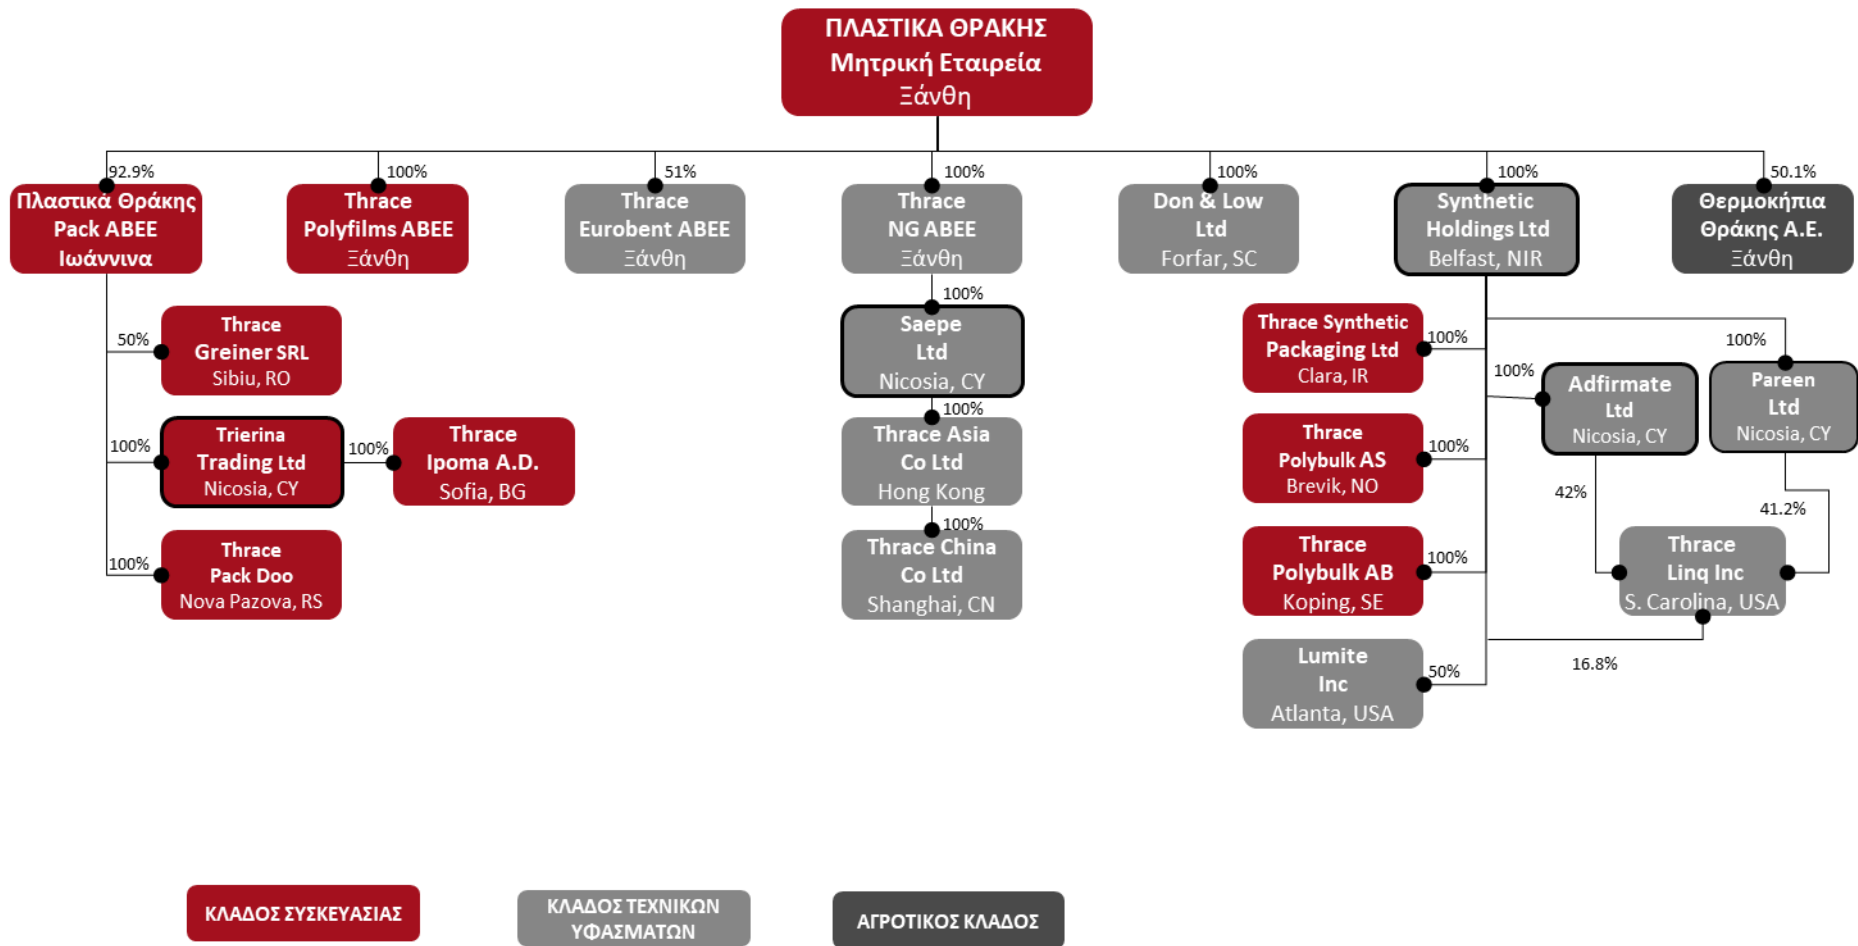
ΠΛΑΣΤΙΚΑ ΘΡΑΚΗΣ
Μητρική Εταιρεία
Ξάνθη

92.9%
Πλαστικά Θράκης Pack ΑΒΕΕ
Ιωάννινα

100%
Thrace Polyfilms ABEE
Ξάνθη

51%
Thrace Eurobent ABEE
Ξάνθη

100%
Thrace NG ABEE
Ξάνθη

100%
Don & Low Ltd
Forfar, SC

100%
Synthetic Holdings Ltd
Belfast, NIR

50.1%
Θερμοκήπια Θράκης Α.Ε.
Ξάνθη

50%
Thrace Greiner SRL
Sibiu, RO

100%
Trierina Trading Ltd
Nicosia, CY

100%
Thrace Ipoma A.D.
Sofia, BG

100%
Thrace Pack Doo
Nova Pazova, RS

100%
Saepe Ltd
Nicosia, CY

100%
Thrace Asia Co Ltd
Hong Kong

100%
Thrace China Co Ltd
Shanghai, CN

Thrace Synthetic Packaging Ltd
Clara, IR
100%

Thrace Polybulk AS
Brevik, NO
100%

Thrace Polybulk AB
Koping, SE
100%

Lumite Inc
Atlanta, USA
50%

100%
Adfirmate Ltd
Nicosia, CY

100%
Pareen Ltd
Nicosia, CY

42%
41.2%
Thrace Linq Inc
S. Carolina, USA

16.8%

ΚΛΑΔΟΣ ΣΥΣΚΕΥΑΣΙΑΣ
ΚΛΑΔΟΣ ΤΕΧΝΙΚΩΝ ΥΦΑΣΜΑΤΩΝ
ΑΓΡΟΤΙΚΟΣ ΚΛΑΔΟΣ